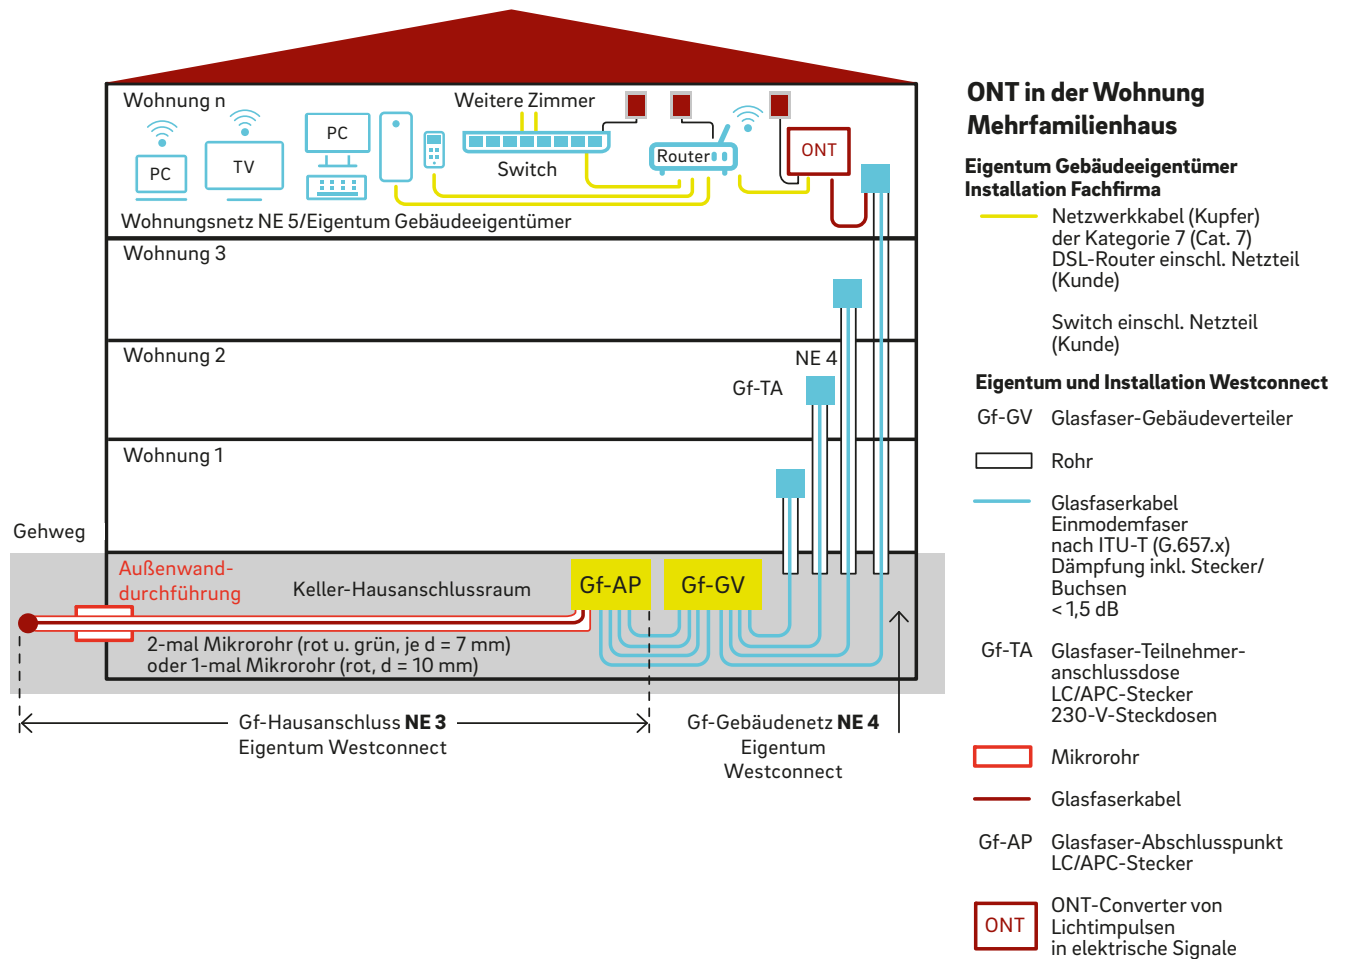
Wohnung n

PC

TV

PC

Weitere Zimmer

Switch

Router

ONT

Wohnungsnetz NE 5/Eigentum Gebäudeeigentümer

Wohnung 3

Wohnung 2

NE 4

Gf-TA

Wohnung 1

Gehweg

Außenwanddurchführung

Keller-Hausanschlussraum

Gf-AP

Gf-GV

2-mal Mikrorohr (rot u. grün, je d = 7 mm)
oder 1-mal Mikrorohr (rot, d = 10 mm)

Gf-Hausanschluss **NE 3**
Eigentum Westconnect

Gf-Gebäudenetz **NE 4**
Eigentum
Westconnect

**ONT in der Wohnung Mehrfamilienhaus**

**Eigentum Gebäudeeigentümer Installation Fachfirma**

Netzwerkkabel (Kupfer) der Kategorie 7 (Cat. 7)
DSL-Router einschl. Netzteil (Kunde)

Switch einschl. Netzteil (Kunde)

**Eigentum und Installation Westconnect**

Gf-GV Glasfaser-Gebäudeverteiler

Rohr

Glasfaserkabel Einmodemfaser nach ITU-T (G.657.x)
Dämpfung inkl. Stecker/Buchsen
< 1,5 dB

Gf-TA Glasfaser-Teilnehmeranschlussdose
LC/APC-Stecker
230-V-Steckdosen

Mikrorohr

Glasfaserkabel

Gf-AP Glasfaser-Abschlusspunkt
LC/APC-Stecker

ONT ONT-Converter von Lichtimpulsen in elektrische Signale